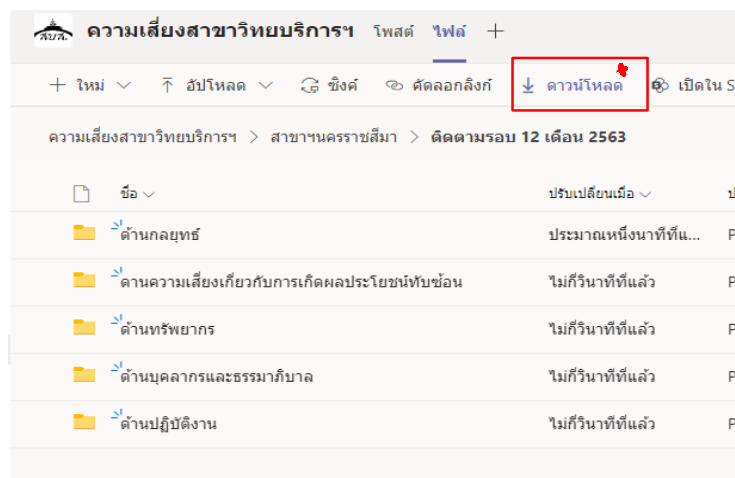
สบส. ความเสี่ยงสาขาวิทยบริการฯ โพสต์ ไฟล์ +

+ ใหม่ ⌄ อัปโหลด ⌄ ซิงค์ คัดลอกลิงก์ ดาวน์โหลด เปิดใน S

ความเสี่ยงสาขาวิทยบริการฯ > สาขาฯนครราชสีมา > ติดตามรอบ 12 เดือน 2563

| ชื่อ ⌄ | ปรับเปลี่ยนเมื่อ ⌄ | ป |
|---|---|---|
| ด้านกลยุทธ์ | ประมาณหนึ่งนาทีที่แ... | P |
| ด้านความเสี่ยงเกี่ยวกับการเกิดผลประโยชน์ทับซ้อน | ไม่กี่วินาทีที่แล้ว | P |
| ด้านทรัพยากร | ไม่กี่วินาทีที่แล้ว | P |
| ด้านบุคลากรและธรรมาภิบาล | ไม่กี่วินาทีที่แล้ว | P |
| ด้านปฏิบัติงาน | ไม่กี่วินาทีที่แล้ว | P |